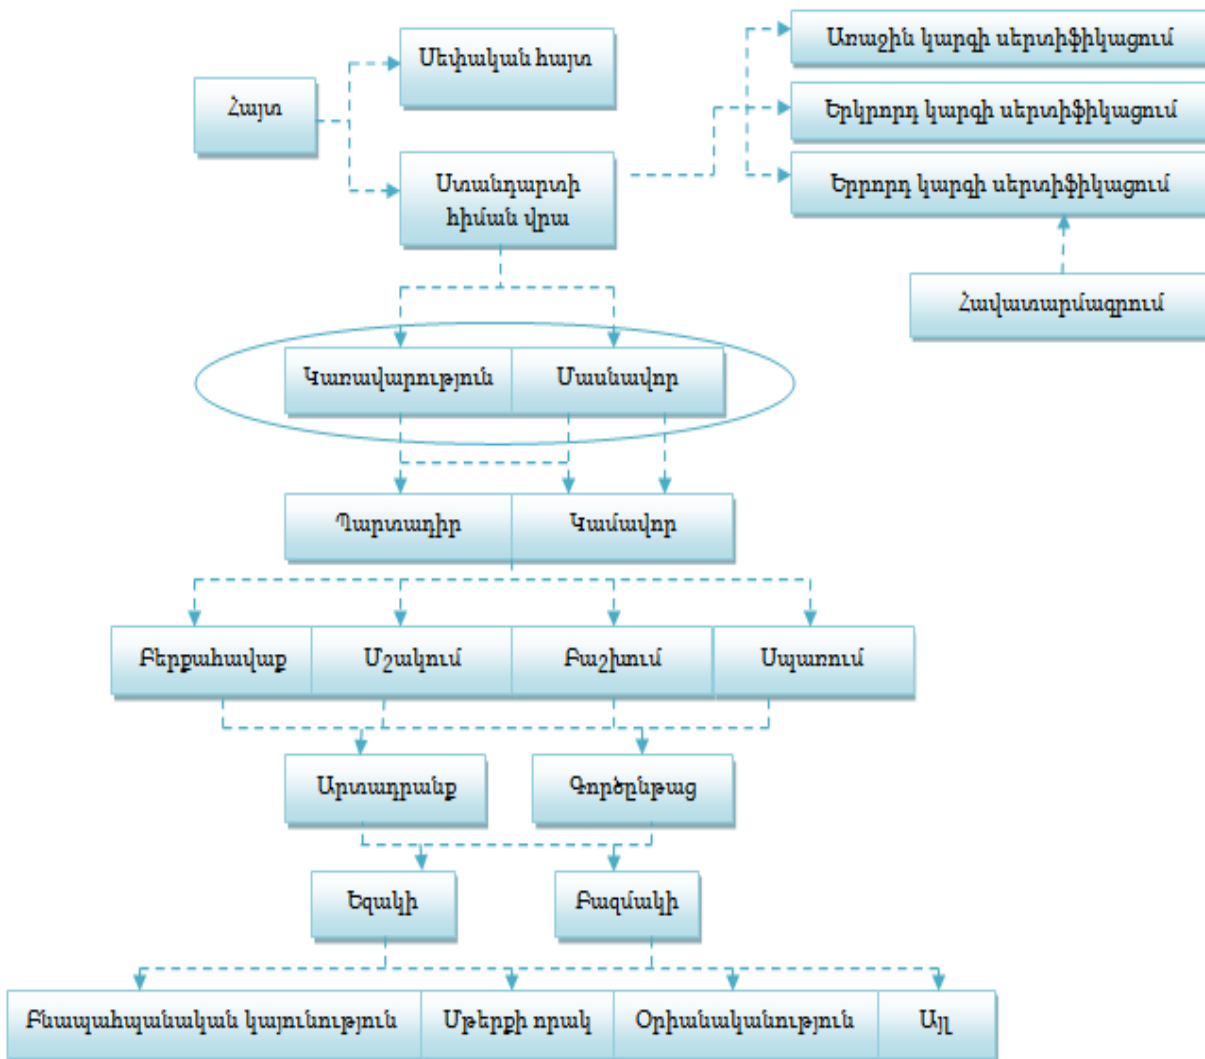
Հայտ

Սեփական հայտ

Ստանդարտի հիման վրա

Առաջին կարգի սերտիֆիկացում

Երկրորդ կարգի սերտիֆիկացում

Երրորդ կարգի սերտիֆիկացում

Հավատարմագրում

Կառավարություն

Մասնավոր

Պարտադիր

Կամավոր

Բերքահավաք

Մշակում

Բաշխում

Սպառում

Արտադրանք

Գործընթաց

Եզակի

Բազմակի

Բնապահպանական կայունություն

Մթերքի որակ

Օրինականություն

Այլ